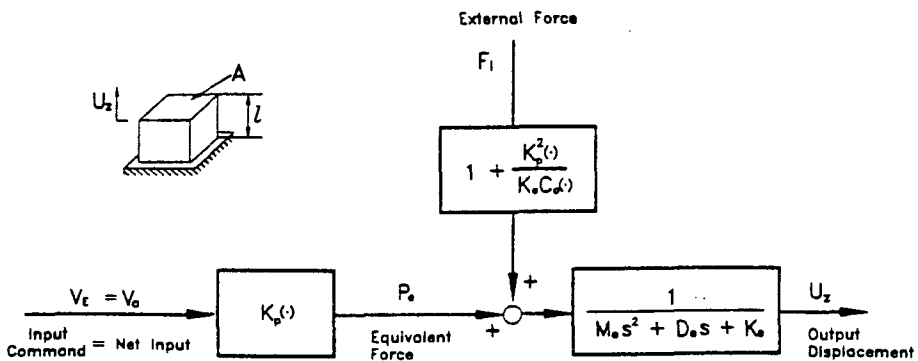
External Force

$U_z$

A

$l$

$F_l$

$1 + \frac{K_p^2(\cdot)}{K_e C_d(\cdot)}$

$V_E = V_a$

Input Command = Net Input

$K_p(\cdot)$

$P_e$

Equivalent Force

+

+

$\frac{1}{M_e s^2 + D_e s + K_e}$

$U_z$

Output Displacement